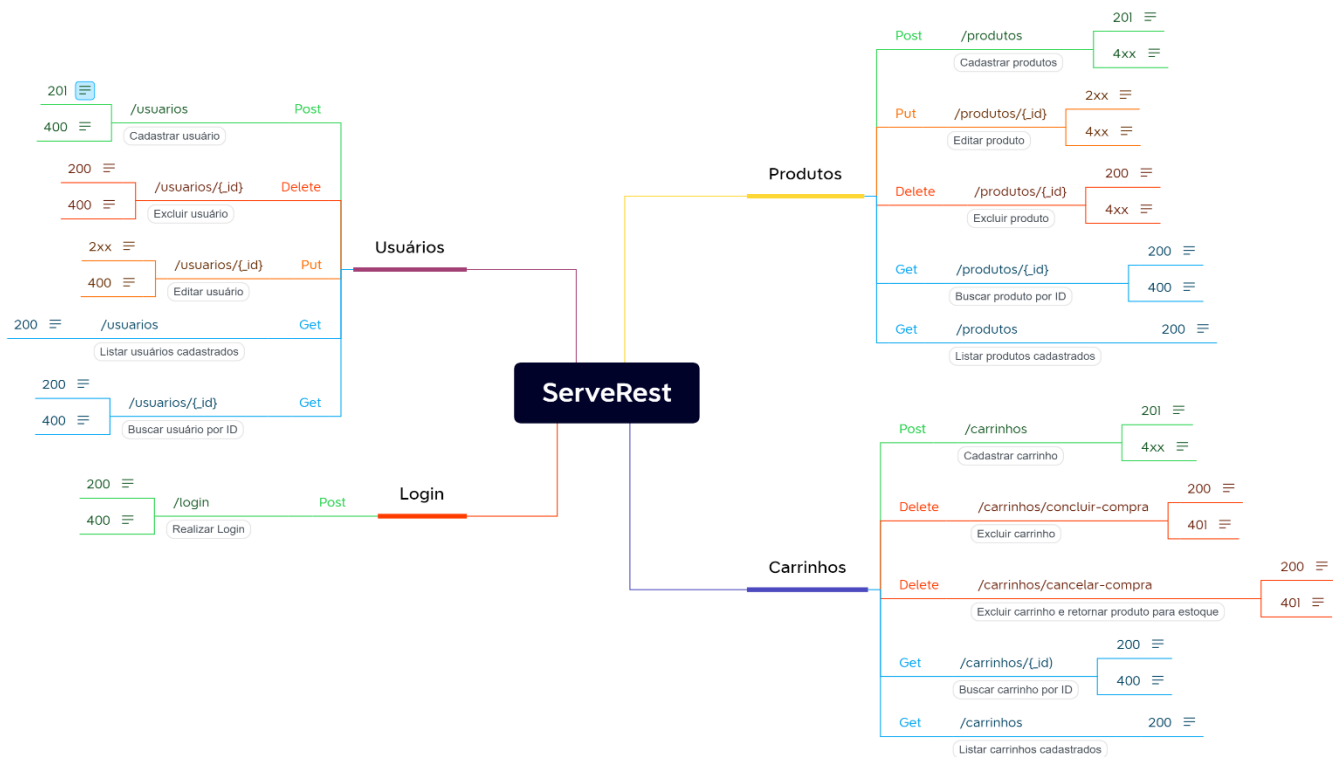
ServeRest

Usuários

201
400
/usuarios
Post
Cadastrar usuário

200
400
/usuarios/{_id}
Delete
Excluir usuário

2xx
400
/usuarios/{_id}
Put
Editar usuário

200
/usuarios
Get
Listar usuários cadastrados

200
400
/usuarios/{_id}
Get
Buscar usuário por ID

Login

200
400
/login
Post
Realizar Login

Produtos

Post
/produtos
Cadastrar produtos
201
4xx

Put
/produtos/{_id}
Editar produto
2xx
4xx

Delete
/produtos/{_id}
Excluir produto
200
4xx

Get
/produtos/{_id}
Buscar produto por ID
200
400

Get
/produtos
Listar produtos cadastrados
200

Carrinhos

Post
/carrinhos
Cadastrar carrinho
201
4xx

Delete
/carrinhos/concluir-compra
Excluir carrinho
200
401

Delete
/carrinhos/cancelar-compra
Excluir carrinho e retornar produto para estoque
200
401

Get
/carrinhos/{_id)
Buscar carrinho por ID
200
400

Get
/carrinhos
Listar carrinhos cadastrados
200